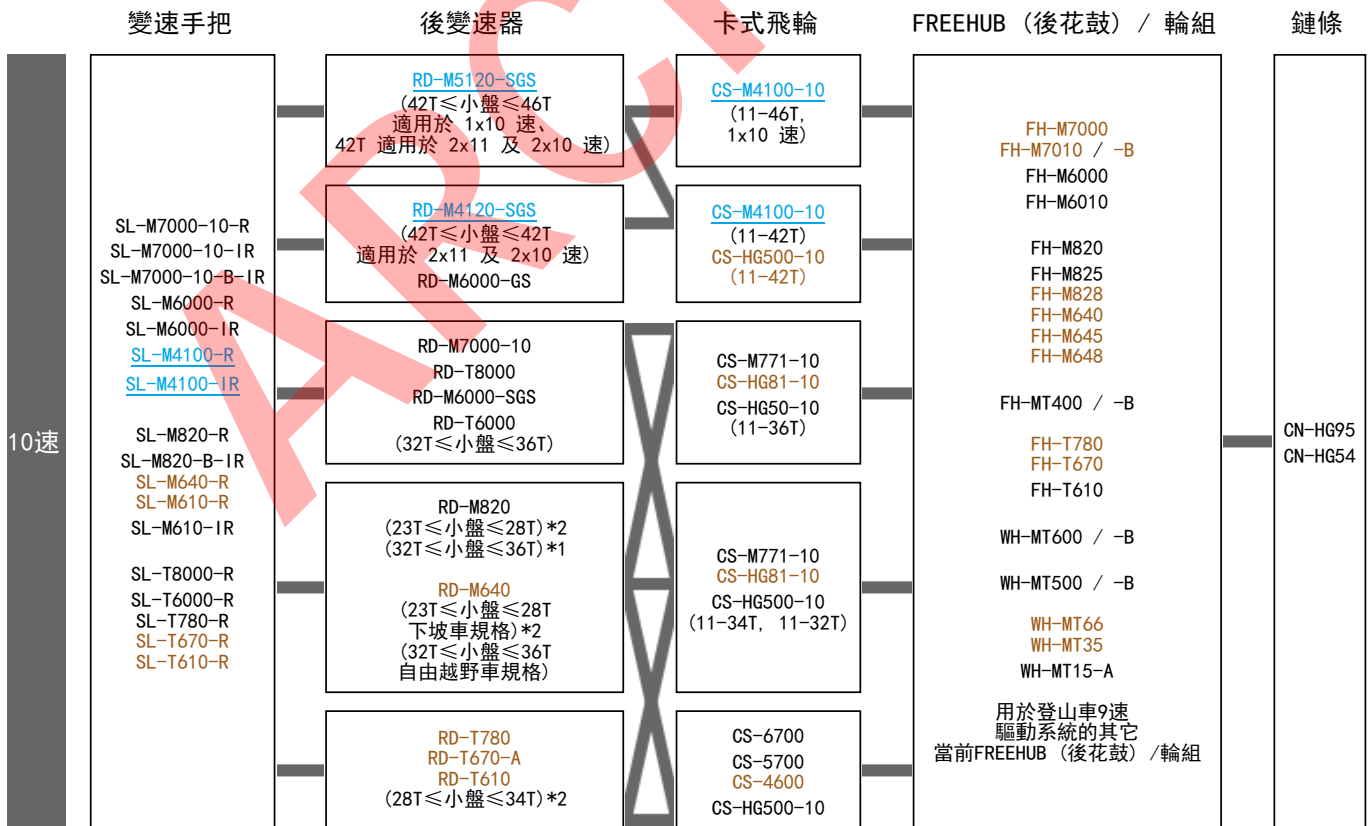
變速手把

後變速器

卡式飛輪

FREEHUB（後花鼓）/ 輪組

鏈條

10速

SL-M7000-10-R
SL-M7000-10-IR
SL-M7000-10-B-IR
SL-M6000-R
SL-M6000-IR
SL-M4100-R
SL-M4100-IR

SL-M820-R
SL-M820-B-IR
SL-M640-R
SL-M610-R
SL-M610-IR

SL-T8000-R
SL-T6000-R
SL-T780-R
SL-T670-R
SL-T610-R

RD-M5120-SGS
(42T≦小盤≦46T
適用於 1x10 速、
42T 適用於 2x11 及 2x10 速)

RD-M4120-SGS
(42T≦小盤≦42T
適用於 2x11 及 2x10 速)
RD-M6000-GS

RD-M7000-10
RD-T8000
RD-M6000-SGS
RD-T6000
(32T≦小盤≦36T)

RD-M820
(23T≦小盤≦28T)*2
(32T≦小盤≦36T)*1

RD-M640
(23T≦小盤≦28T
下坡車規格)*2
(32T≦小盤≦36T
自由越野車規格)

RD-T780
RD-T670-A
RD-T610
(28T≦小盤≦34T)*2

CS-M4100-10
(11-46T,
1x10 速)

CS-M4100-10
(11-42T)
CS-HG500-10
(11-42T)

CS-M771-10
CS-HG81-10
CS-HG50-10
(11-36T)

CS-M771-10
CS-HG81-10
CS-HG500-10
(11-34T, 11-32T)

CS-6700
CS-5700
CS-4600
CS-HG500-10

FH-M7000
FH-M7010 / -B
FH-M6000
FH-M6010

FH-M820
FH-M825
FH-M828
FH-M640
FH-M645
FH-M648

FH-MT400 / -B

FH-T780
FH-T670
FH-T610

WH-MT600 / -B

WH-MT500 / -B

WH-MT66
WH-MT35
WH-MT15-A

用於登山車9速
驅動系統的其它
當前FREEHUB（後花鼓）/輪組

CN-HG95
CN-HG54